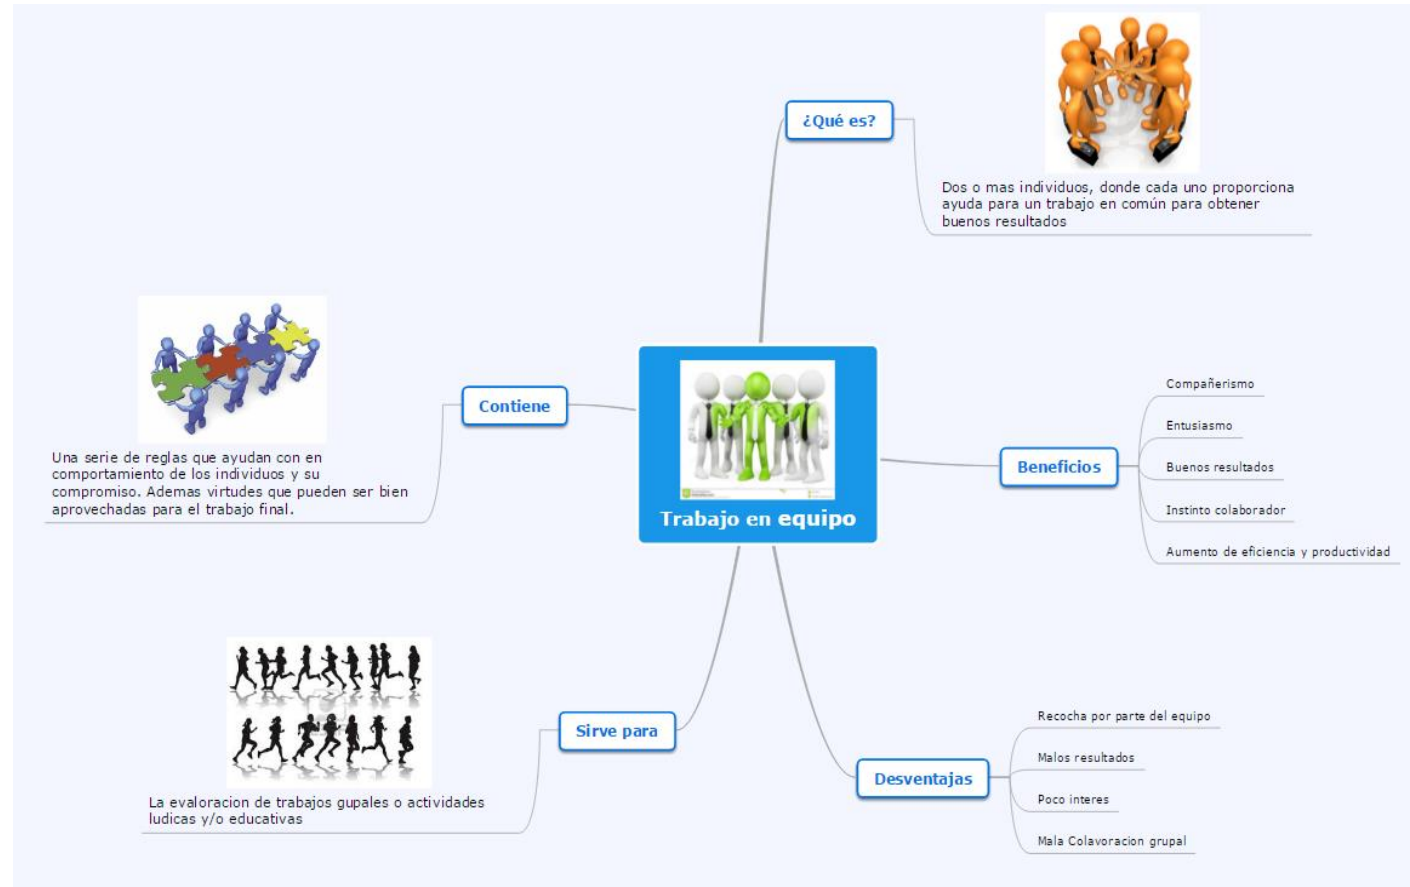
Trabajo en equipo

¿Qué es?

Dos o mas individuos, donde cada uno proporciona ayuda para un trabajo en común para obtener buenos resultados

Contiene

Una serie de reglas que ayudan con en comportamiento de los individuos y su compromiso. Ademas virtudes que pueden ser bien aprovechadas para el trabajo final.

Beneficios

Compañerismo

Entusiasmo

Buenos resultados

Instinto colaborador

Aumento de eficiencia y productividad

Sirve para

La evaloracion de trabajos gupales o actividades ludicas y/o educativas

Desventajas

Recocha por parte del equipo

Malos resultados

Poco interes

Mala Colavoracion grupal